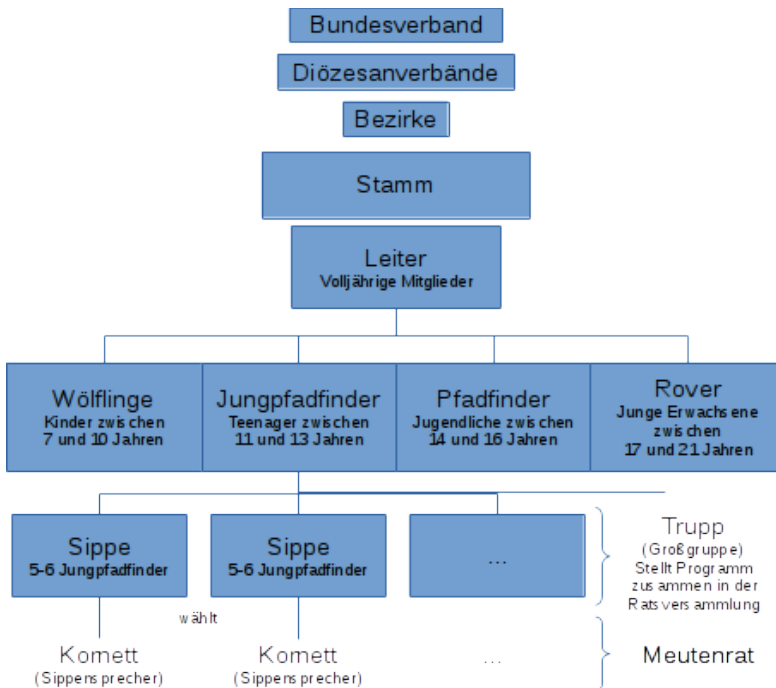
Bundesverband

Diözesanverbände

Bezirke

Stamm

Leiter
Volljährige Mitglieder

Wölflinge
Kinder zwischen 7 und 10 Jahren

Jungpfadfinder
Teenager zwischen 11 und 13 Jahren

Pfadfinder
Jugendliche zwischen 14 und 16 Jahren

Rover
Junge Erwachsene zwischen 17 und 21 Jahren

Sippe
5-6 Jungpfadfinder

Sippe
5-6 Jungpfadfinder

...

Trupp
(Großgruppe)
Stellt Programm zusammen in der Ratsversammlung

wählt

Komett
(Sippensprecher)

Komett
(Sippensprecher)

...

Meutenrat